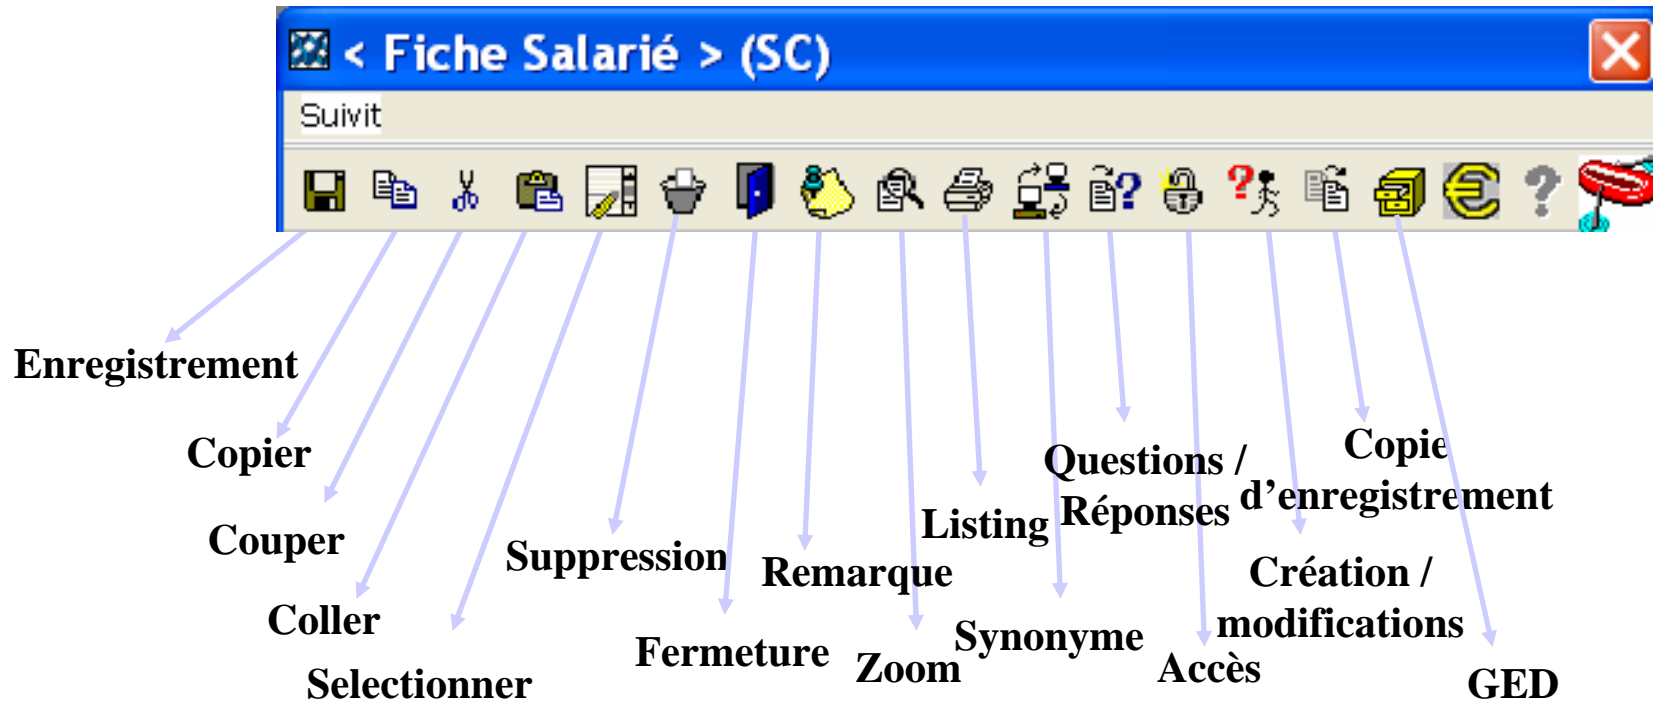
< Fiche Salarié > (SC)

Suivit

Enregistrement

Copier

Couper

Coller

Selectionner

Suppression

Fermeture

Remarque

Zoom

Listing

Synonyme

Questions / Réponses

Accès

Copie d'enregistrement

Création / modifications

GED